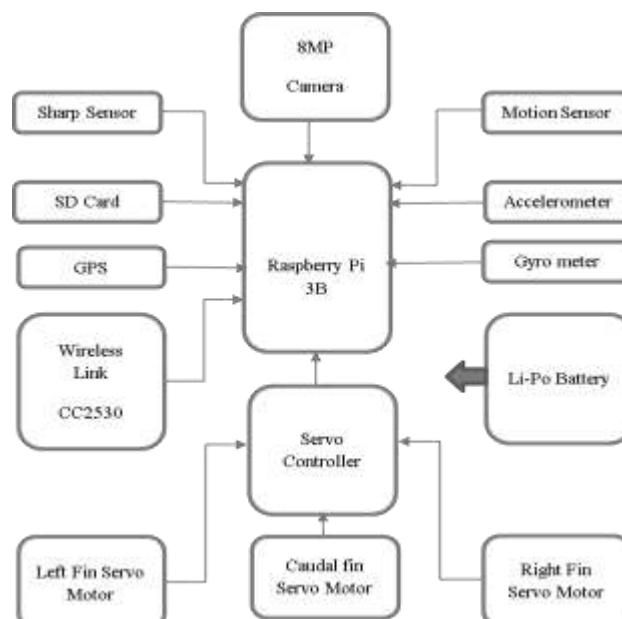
8MP
Camera

Sharp Sensor

Motion Sensor

SD Card

Accelerometer

GPS

Raspberry Pi
3B

Gyro meter

Wireless
Link
CC2530

Li-Po Battery

Servo
Controller

Left Fin Servo
Motor

Caudal fin
Servo Motor

Right Fin
Servo Motor